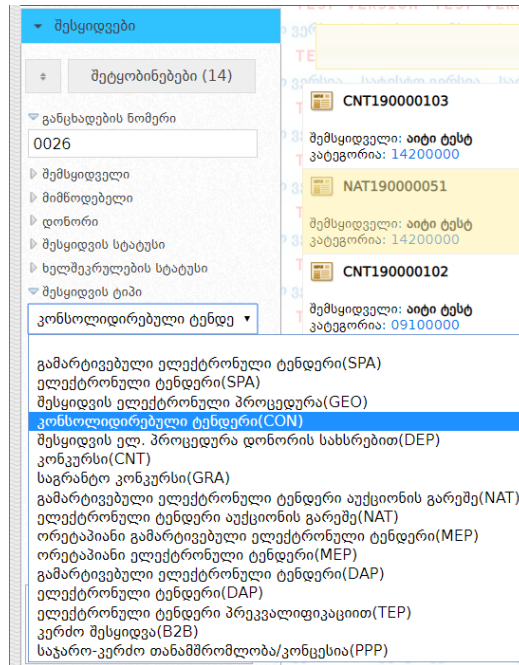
▾ შესყიდვები

⇕ შეტყობინებები (14)

▾ განცხადების ნომერი

0026

▸ შემსყიდველი
▸ მიმწოდებელი
▸ დონორი
▸ შესყიდვის სტატუსი
▸ ხელშეკრულების სტატუსი
▾ შესყიდვის ტიპი

კონსოლიდირებული ტენდე ▾

CNT190000103
შემსყიდველი: აიტი ტესტ
კატეგორია: 14200000

NAT190000051
შემსყიდველი: აიტი ტესტ
კატეგორია: 14200000

CNT190000102
შემსყიდველი: აიტი ტესტ
კატეგორია: 09100000

გამარტივებული ელექტრონული ტენდერი(SPA)
ელექტრონული ტენდერი(SPA)
შესყიდვის ელექტრონული პროცედურა(GEO)
კონსოლიდირებული ტენდერი(CON)
შესყიდვის ელ. პროცედურა დონორის სახსრებით(DEP)
კონკურსი(CNT)
საგრანტო კონკურსი(GRA)
გამარტივებული ელექტრონული ტენდერი აუქციონის გარეშე(NAT)
ელექტრონული ტენდერი აუქციონის გარეშე(NAT)
ორეტაპიანი გამარტივებული ელექტრონული ტენდერი(MEP)
ორეტაპიანი ელექტრონული ტენდერი(MEP)
გამარტივებული ელექტრონული ტენდერი(DAP)
ელექტრონული ტენდერი(DAP)
ელექტრონული ტენდერი პრეკვალიფიკაციით(TEP)
კერძო შესყიდვა(B2B)
საჯარო-კერძო თანამშრომლობა/კონცესია(PPP)